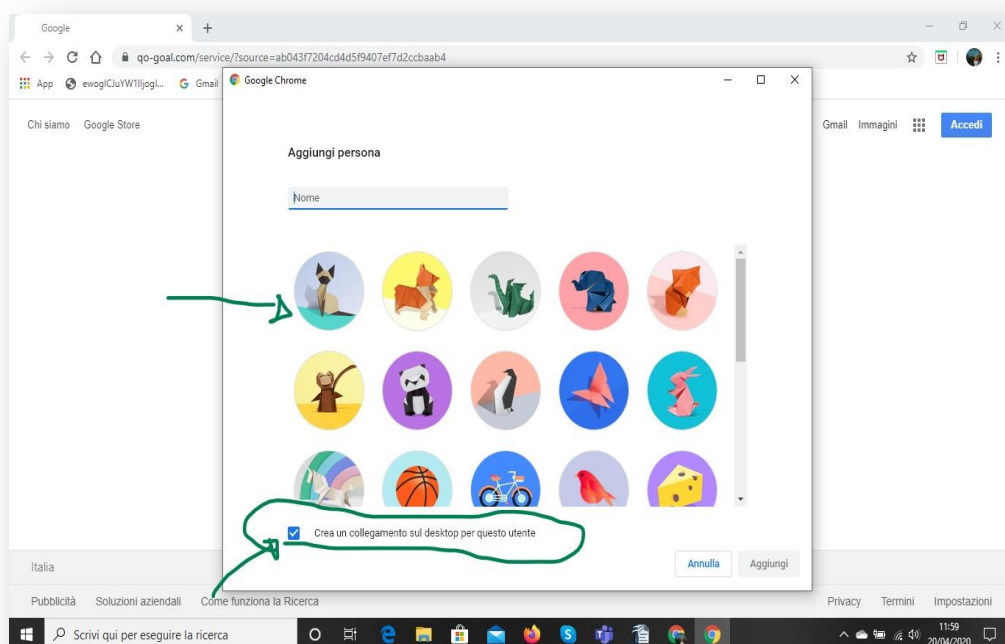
Google × +

qo-goal.com/service/?source=ab043f7204cd4d5f9407ef7d2ccbaab4

App ewoglCJuYW1lIjogl... Gmail

Chi siamo Google Store

Gmail Immagini Accedi

Google Chrome

Aggiungi persona

Nome

Crea un collegamento sul desktop per questo utente

Annulla Aggiungi

Italia

Pubblicità Soluzioni aziendali Come funziona la Ricerca

Privacy Termini Impostazioni

Scrivi qui per eseguire la ricerca

11:59
20/04/2020